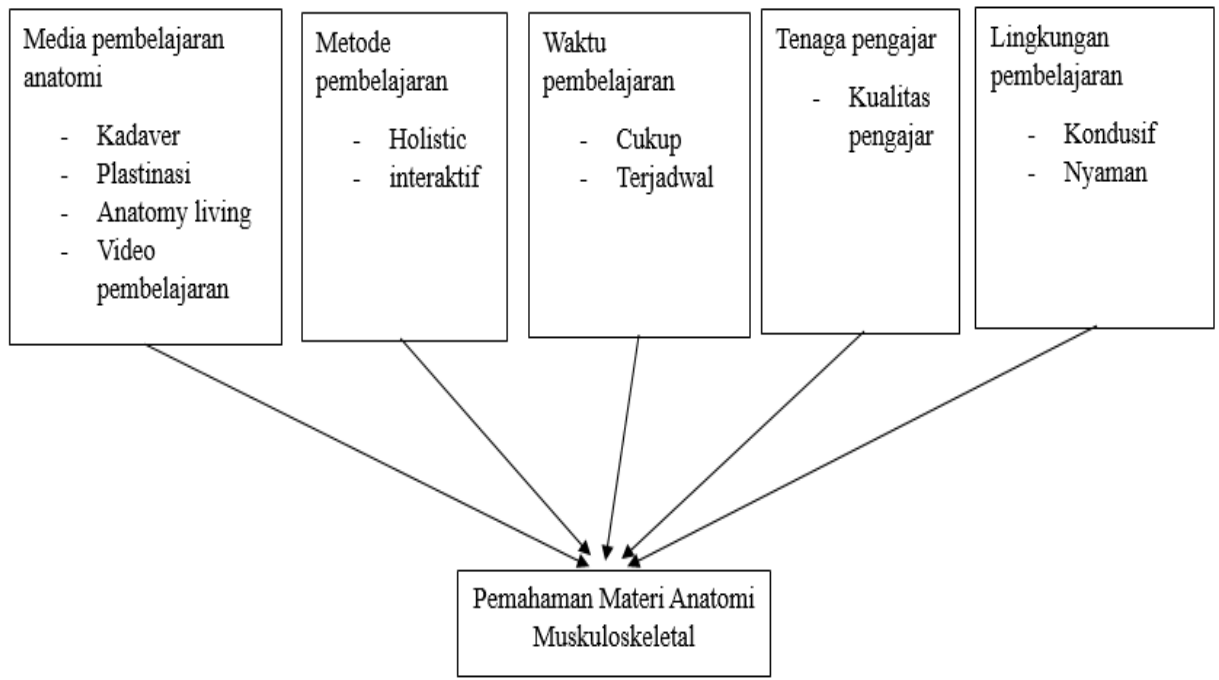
Media pembelajaran anatomi

- Kadaver
- Plastinasi
- Anatomy living
- Video pembelajaran

Metode pembelajaran

- Holistic
- interaktif

Waktu pembelajaran

- Cukup
- Terjadwal

Tenaga pengajar

- Kualitas pengajar

Lingkungan pembelajaran

- Kondusif
- Nyaman

Pemahaman Materi Anatomi Muskuloskeletal